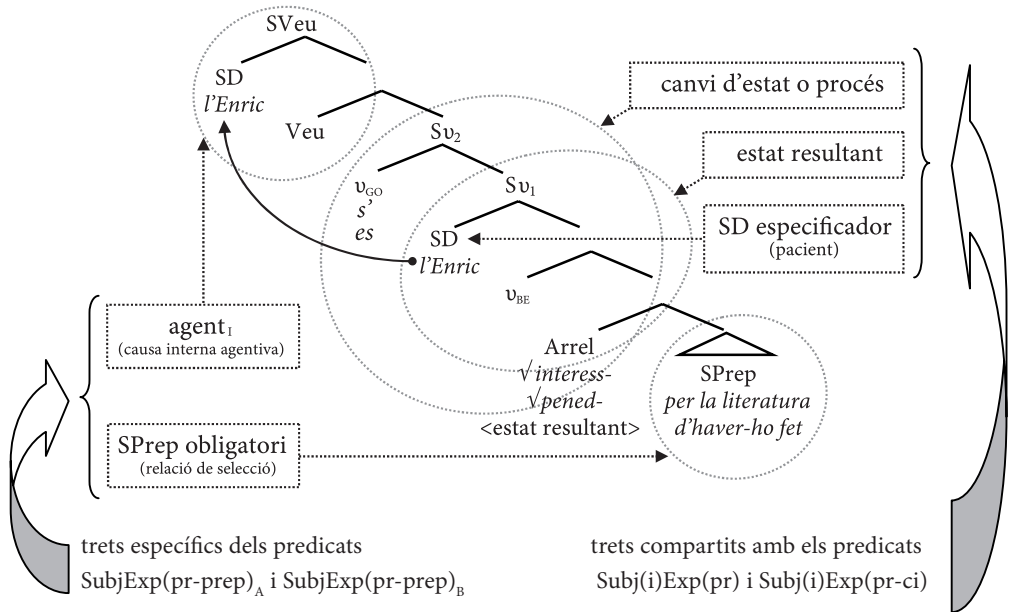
SVeu

SD
*l'Enric*

Veu

$S\upsilon_2$

$\upsilon_{GO}$
*s'*
*es*

$S\upsilon_1$

SD
*l'Enric*

$\upsilon_{BE}$

Arrel
$\sqrt{}$*interess-*
$\sqrt{}$*pened-*
<estat resultant>

SPrep
*per la literatura*
*d'haver-ho fet*

canvi d'estat o procés

estat resultant

SD especificador
(pacient)

$\text{agent}_I$
(causa interna agentiva)

SPrep obligatori
(relació de selecció)

trets específics dels predicats
$\text{SubjExp(pr-prep)}_A$ i $\text{SubjExp(pr-prep)}_B$

trets compartits amb els predicats
Subj(i)Exp(pr) i Subj(i)Exp(pr-ci)